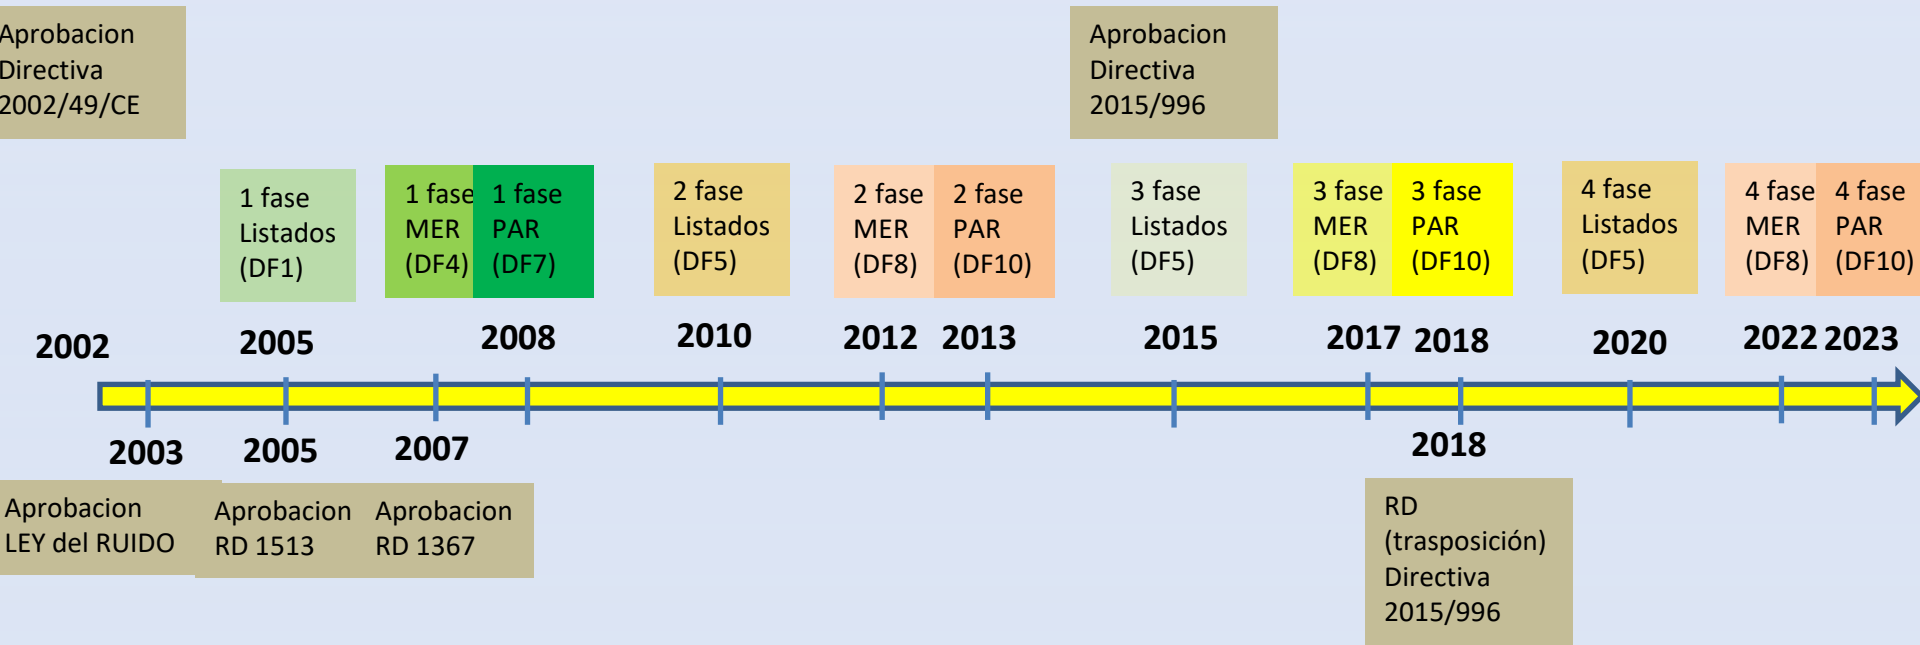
Aprobacion Directiva 2002/49/CE

Aprobacion Directiva 2015/996

1 fase Listados (DF1)

1 fase MER (DF4)

1 fase PAR (DF7)

2 fase Listados (DF5)

2 fase MER (DF8)

2 fase PAR (DF10)

3 fase Listados (DF5)

3 fase MER (DF8)

3 fase PAR (DF10)

4 fase Listados (DF5)

4 fase MER (DF8)

4 fase PAR (DF10)

2002

2005

2008

2010

2012

2013

2015

2017

2018

2020

2022

2023

2003

2005

2007

2018

Aprobacion LEY del RUIDO

Aprobacion RD 1513

Aprobacion RD 1367

RD (trasposición) Directiva 2015/996